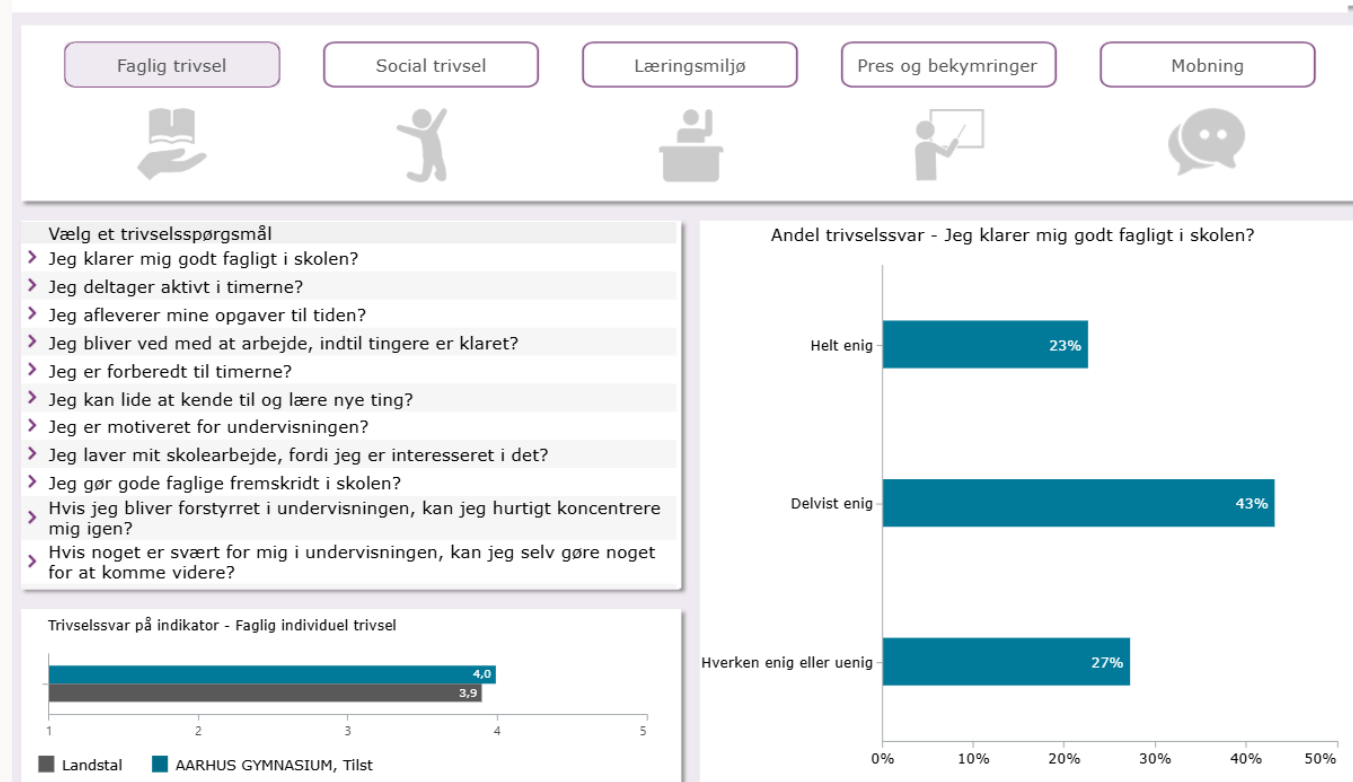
Faglig trivsel

Social trivsel

Læringsmiljø

Pres og bekymringer

Mobning

Vælg et trivselsspørgsmål

Jeg klarer mig godt fagligt i skolen?

Jeg deltager aktivt i timerne?

Jeg afleverer mine opgaver til tiden?

Jeg bliver ved med at arbejde, indtil tingere er klaret?

Jeg er forberedt til timerne?

Jeg kan lide at kende til og lære nye ting?

Jeg er motiveret for undervisningen?

Jeg laver mit skolearbejde, fordi jeg er interesseret i det?

Jeg gør gode faglige fremskridt i skolen?

Hvis jeg bliver forstyrret i undervisningen, kan jeg hurtigt koncentrere mig igen?

Hvis noget er svært for mig i undervisningen, kan jeg selv gøre noget for at komme videre?

Trivselssvar på indikator - Faglig individuel trivsel

4,0
3,9
1 2 3 4 5

Landstal AARHUS GYMNASIUM, Tilst

Andel trivselssvar - Jeg klarer mig godt fagligt i skolen?

Helt enig 23%

Delvist enig 43%

Hverken enig eller uenig 27%

0% 10% 20% 30% 40% 50%